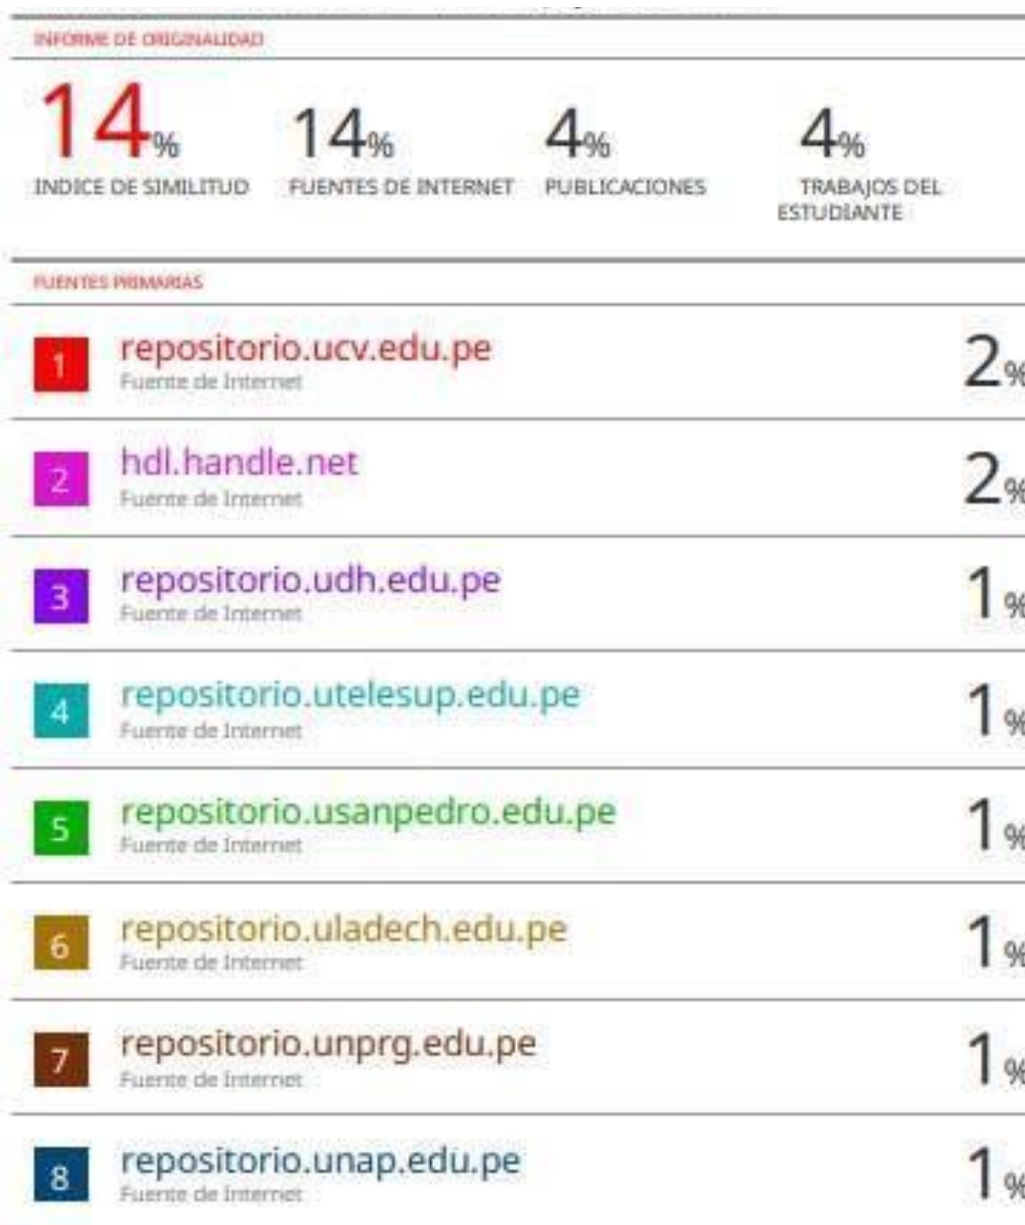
INFORME DE ORIGINALIDAD

14%
INDICE DE SIMILITUD

14%
FUENTES DE INTERNET

4%
PUBLICACIONES

4%
TRABAJOS DEL ESTUDIANTE

FUENTES PRIMARIAS

1 repositorio.ucv.edu.pe
Fuente de Internet
2%

2 hdl.handle.net
Fuente de Internet
2%

3 repositorio.udh.edu.pe
Fuente de Internet
1%

4 repositorio.utelesup.edu.pe
Fuente de Internet
1%

5 repositorio.usanpedro.edu.pe
Fuente de Internet
1%

6 repositorio.uladech.edu.pe
Fuente de Internet
1%

7 repositorio.unprg.edu.pe
Fuente de Internet
1%

8 repositorio.unap.edu.pe
Fuente de Internet
1%